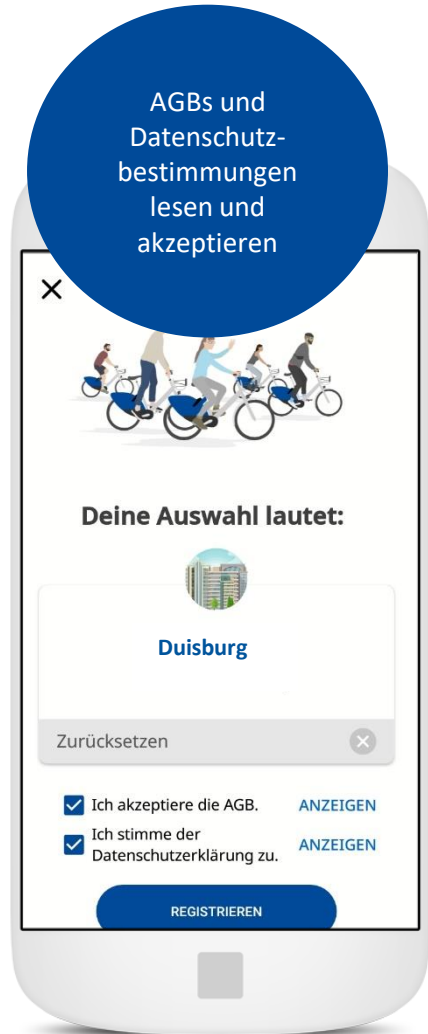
AGBs und Datenschutzbestimmungen lesen und akzeptieren

×

Deine Auswahl lautet:

Duisburg

Zurücksetzen

Ich akzeptiere die AGB. ANZEIGEN

Ich stimme der Datenschutzerklärung zu. ANZEIGEN

REGISTRIEREN